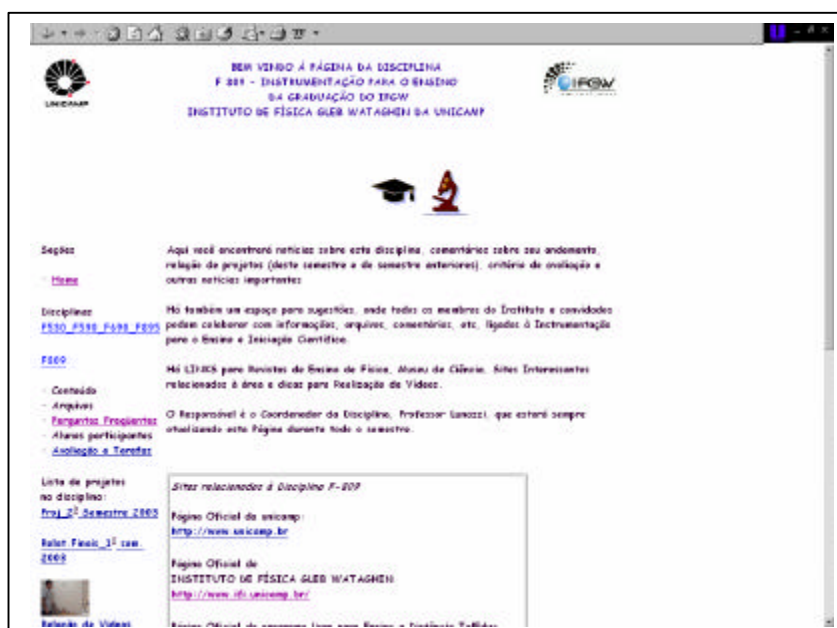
UNICAMP

BEM VINDO À PÁGINA DA DISCIPLINA
F 809 - INSTRUMENTAÇÃO PARA O ENSINO
DA GRADUAÇÃO DO IFGW
INSTITUTO DE FÍSICA GLEB WATAGHIN DA UNICAMP

IFGW

Seções

· Home

Disciplinas
F530_F590_F690_F895

F809

· Conteúdo
· Arquivos
· Perguntas Frequentes
· Alunos participantes
· Avaliação e Tarefas

Lista de projetos na disciplina:
Proj 2º Semestre 2003

Relat Finais_1º sem. 2003

Relação de Vídeos

Aqui você encontrará notícias sobre esta disciplina, comentários sobre seu andamento, relação de projetos (deste semestre e de semestre anteriores), critério de avaliação e outras notícias importantes

Há também um espaço para sugestões, onde todos os membros do Instituto e convidados podem colaborar com informações, arquivos, comentários, etc, ligados à Instrumentação para o Ensino e Iniciação Científica.

Há LINKS para Revistas de Ensino de Física, Museu de Ciência, Sites Interessantes relacionados à área e dicas para Realização de Vídeos.

O Responsável é o Coordenador da Disciplina, Professor Lunazzi, que estará sempre atualizando esta Página durante todo o semestre.

Sites relacionados à Disciplina F-809

Página Oficial da unicamp:
http://www.unicamp.br

Página Oficial do
INSTITUTO DE FÍSICA GLEB WATAGHIN
http://www.ifi.unicamp.br/

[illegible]